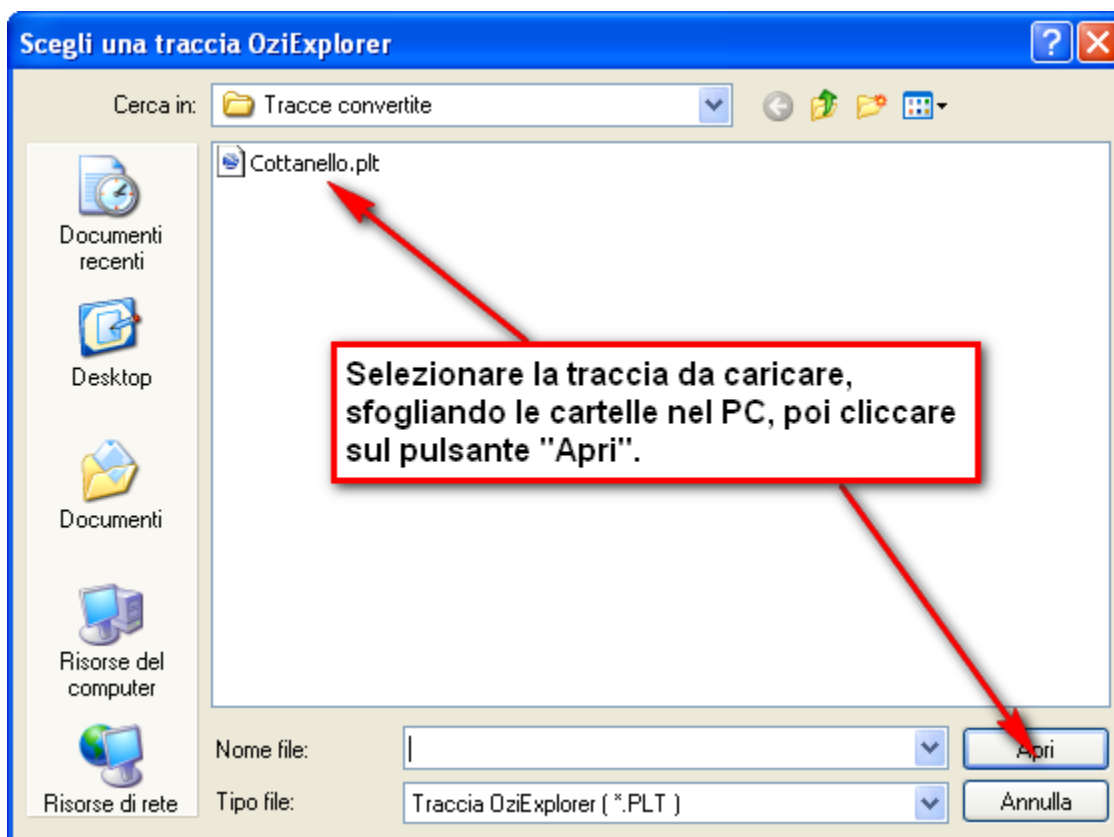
Scegli una traccia OziExplorer

Cerca in: Tracce convertite

Documenti recenti

Desktop

Documenti

Risorse del computer

Risorse di rete

Cottanello.plt

Selezionare la traccia da caricare, sfogliando le cartelle nel PC, poi cliccare sul pulsante "Apri".

Nome file:

Tipo file: Traccia OziExplorer ( *.PLT )

Apri

Annulla